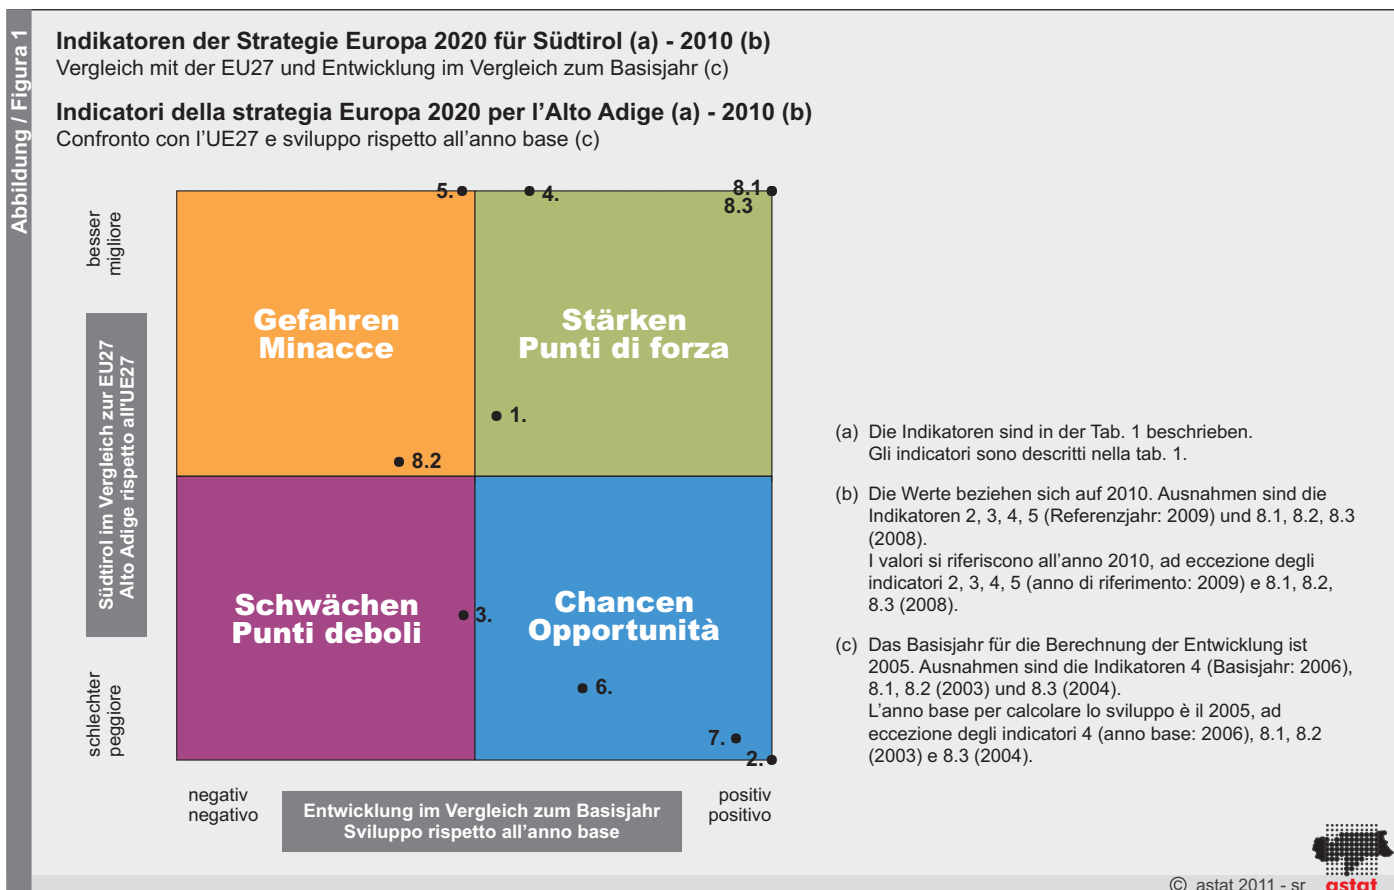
Abbildung / Figura 1

Indikatoren der Strategie Europa 2020 für Südtirol (a) - 2010 (b)
Vergleich mit der EU27 und Entwicklung im Vergleich zum Basisjahr (c)

Indicatori della strategia Europa 2020 per l'Alto Adige (a) - 2010 (b)
Confronto con l'UE27 e sviluppo rispetto all'anno base (c)

besser
migliore

Südtirol im Vergleich zur EU27
Alto Adige rispetto all'UE27

schlechter
peggiore

5.
4.
8.1
8.3

Gefahren
Minacce

Stärken
Punti di forza

1.
8.2

Schwächen
Punti deboli

3.

Chancen
Opportunità

6.
7.
2.

negativ
negativo

Entwicklung im Vergleich zum Basisjahr
Sviluppo rispetto all'anno base

positiv
positivo

(a) Die Indikatoren sind in der Tab. 1 beschrieben.
Gli indicatori sono descritti nella tab. 1.

(b) Die Werte beziehen sich auf 2010. Ausnahmen sind die Indikatoren 2, 3, 4, 5 (Referenzjahr: 2009) und 8.1, 8.2, 8.3 (2008).
I valori si riferiscono all'anno 2010, ad eccezione degli indicatori 2, 3, 4, 5 (anno di riferimento: 2009) e 8.1, 8.2, 8.3 (2008).

(c) Das Basisjahr für die Berechnung der Entwicklung ist 2005. Ausnahmen sind die Indikatoren 4 (Basisjahr: 2006), 8.1, 8.2 (2003) und 8.3 (2004).
L'anno base per calcolare lo sviluppo è il 2005, ad eccezione degli indicatori 4 (anno base: 2006), 8.1, 8.2 (2003) e 8.3 (2004).

© astat 2011 - sr

astat